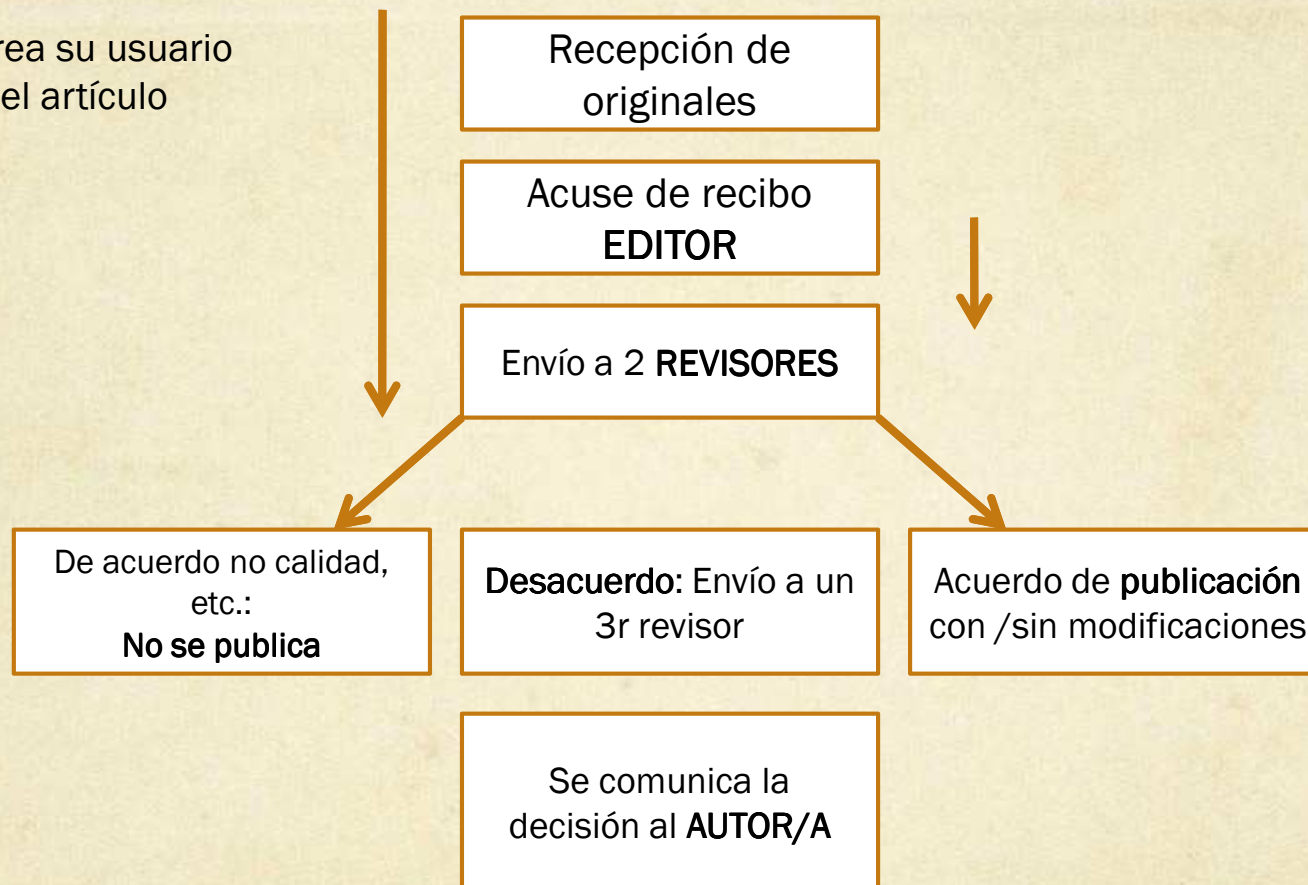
rea su usuario
el artículo

Recepción de originales

Acuse de recibo EDITOR

Envío a 2 REVISORES

De acuerdo no calidad, etc.: No se publica

Desacuerdo: Envío a un 3r revisor

Acuerdo de publicación con /sin modificaciones

Se comunica la decisión al AUTOR/A